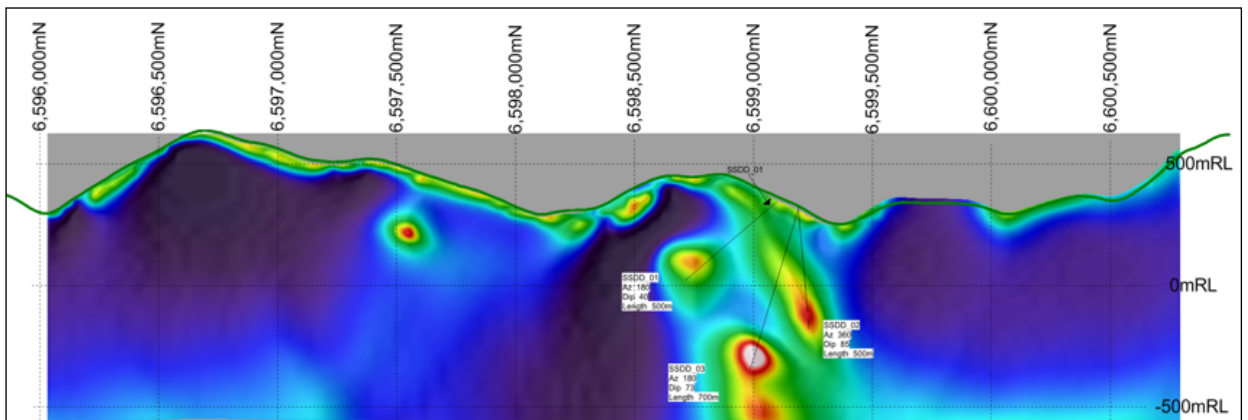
6,596,000mN
6,596,500mN
6,597,000mN
6,597,500mN
6,598,000mN
6,598,500mN
6,599,000mN
6,599,500mN
6,600,000mN
6,600,500mN

500mRL
0mRL
-500mRL

SSDD_01

SSDD_01
Az 180
Dip 40
Length 500m

SSDD_02
Az 360
Dip 85
Length 500m

SSDD_03
Az 180
Dip 70
Length 700m